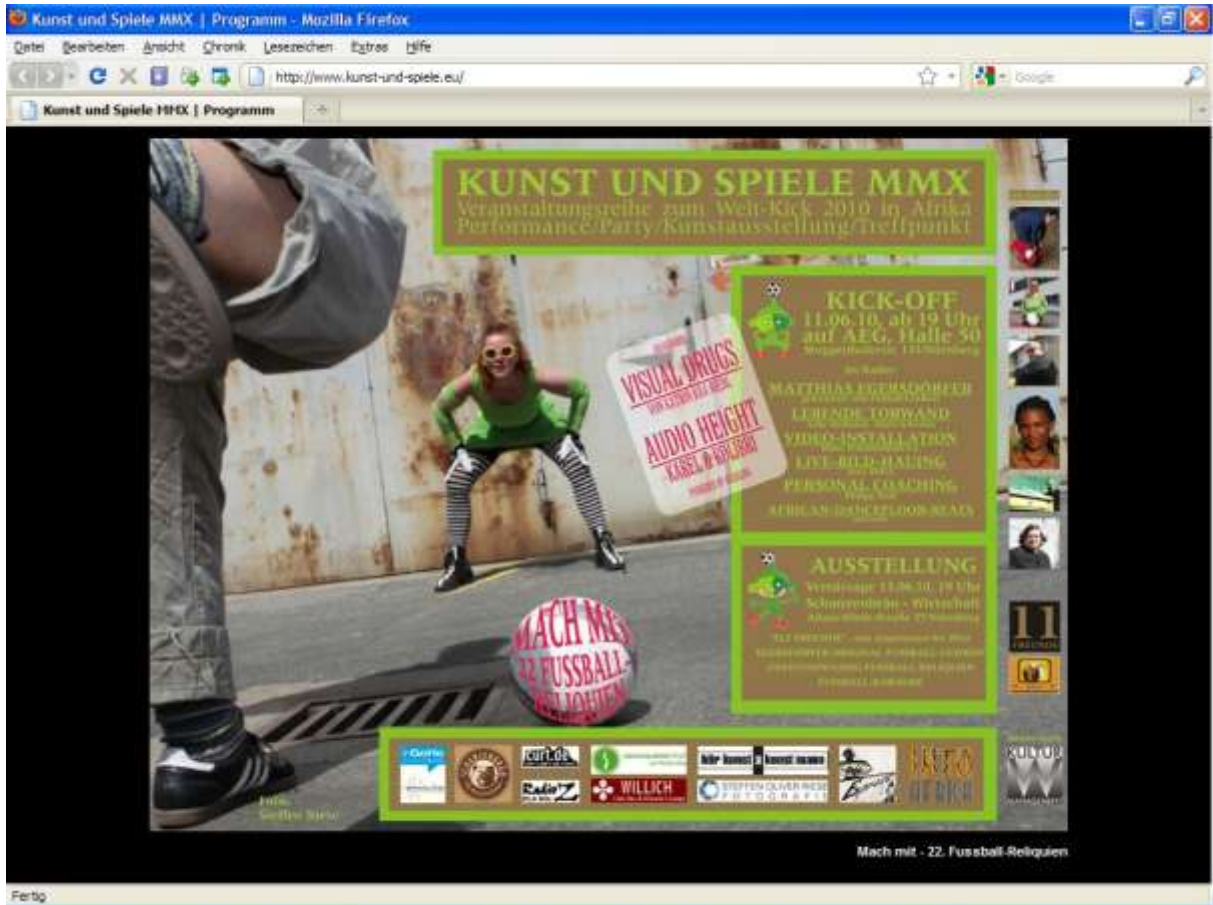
Kunst und Spiele MMX | Programm - Mozilla Firefox

Datei Bearbeiten Ansicht Chronik Lesezeichen Extras Hilfe

http://www.kunst-und-spiele.eu/

Google

Kunst und Spiele MMX | Programm

KUNST UND SPIELE MMX
Veranstaltungsreihe zum Welt-Kick 2010 in Afrika
Performance/Party/Kunstausstellung/Treffpunkt

KICK-OFF
11.06.10, ab 19 Uhr
auf AEG, Halle 50
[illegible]

MATTHIAS EGERSDÖRFER
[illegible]
LEBENDE TORWAND
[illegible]
VIDEO-INSTALLATION
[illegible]
LIVE-BILD-HAUING
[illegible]
PERSONAL COACHING
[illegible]
AFRICAN-DANCEFLOOR-BEATS
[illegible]

VISUAL DRUGS
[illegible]
AUDIO HEIGHT
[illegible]

AUSSTELLUNG
Vernissage 11.06.10, 19 Uhr
Schanzenbräu - Wirtschaft
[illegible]
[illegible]

MACH MIT
22 FUSSBALL-RELIQUIEN

11 FREUNDE

Foto:
Steffen Riese

curt.de
Radio Z
WILLICH
STEFFEN OLIVER RIESE FOTOGRAFIE

KULTUR

Mach mit - 22. Fussball-Reliquien

Fertig